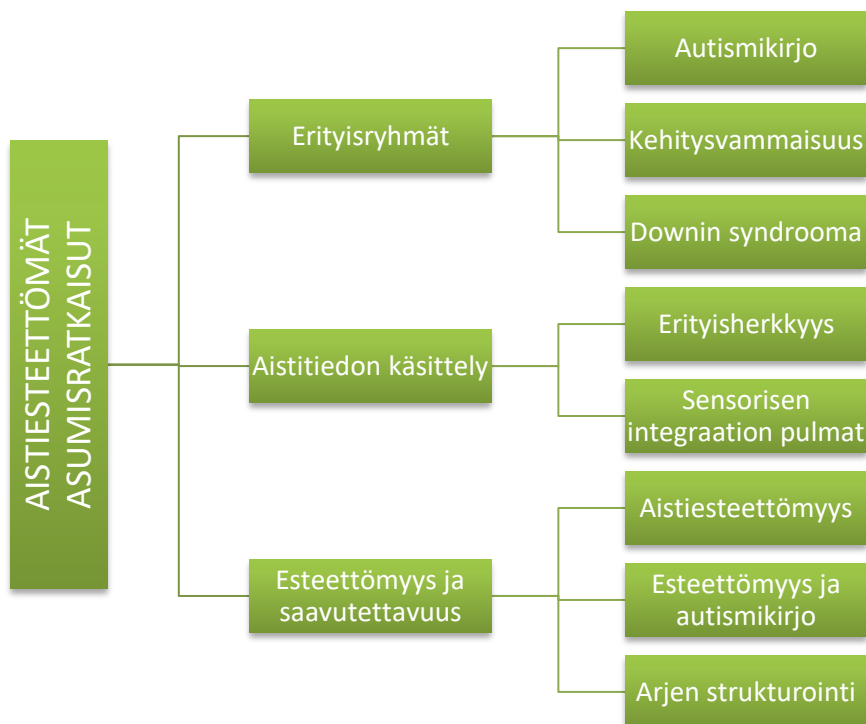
AISTIESTEETTÖMÄT ASUMISRATKAISUT

Erityisryhmät

Autismikirjo

Kehitysvammaisuus

Downin syndrooma

Aistitiedon käsittely

Erityisherkkyys

Sensorisen integraation pulmat

Esteettömyys ja saavutettavuus

Aistiesteettömyys

Esteettömyys ja autismikirjo

Arjen strukturointi